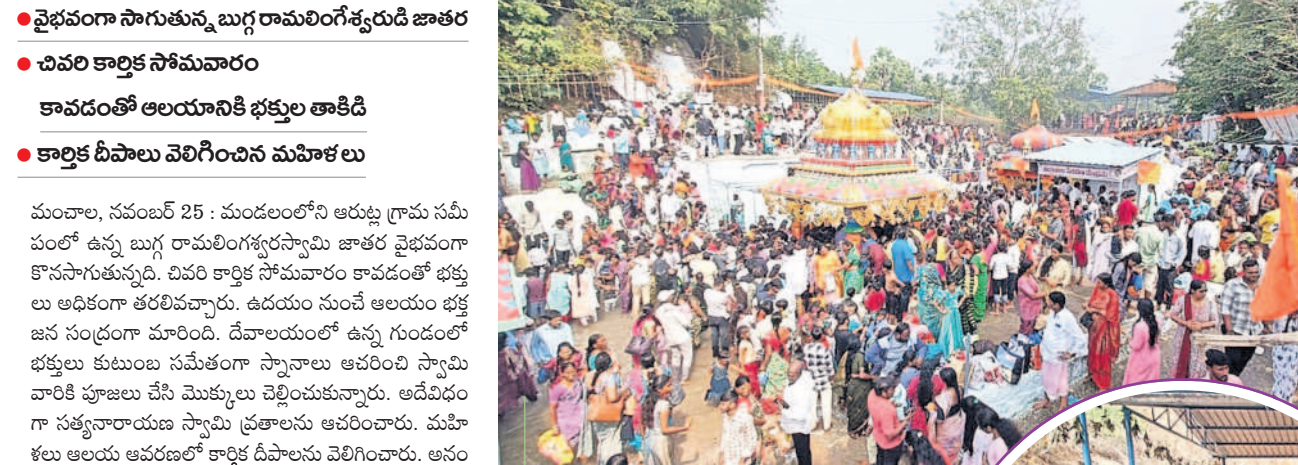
● వైభవంగా సాగుతున్న బుగ్గ రామలింగేశ్వరుడి జాతర

● చివరి కార్తీక సోమవారం కావడంతో ఆలయానికి భక్తుల తాకిడి

● కార్తీక దీపాలు వెలిగించిన మహిళలు

మంచాల, నవంబర్ 25 : మండలంలోని ఆరుట్ల గ్రామ సమీపంలో ఉన్న బుగ్గ రామలింగేశ్వరస్వామి జాతర వైభవంగా కొనసాగుతున్నది. చివరి కార్తీక సోమవారం కావడంతో భక్తులు అధికంగా తరలివచ్చారు. ఉదయం నుంచే ఆలయం భక్తజన సంద్రంగా మారింది. దేవాలయంలో ఉన్న గుండంలో భక్తులు కుటుంబ సమేతంగా స్నానాలు ఆచరించి స్వామి వారికి పూజలు చేసి మొక్కులు చెల్లించుకున్నారు. అదేవిధంగా సత్యనారాయణ స్వామి వ్రతాలను ఆచరించారు. మహిళలు ఆలయ ఆవరణలో కార్తీక దీపాలను వెలిగించారు. అనం